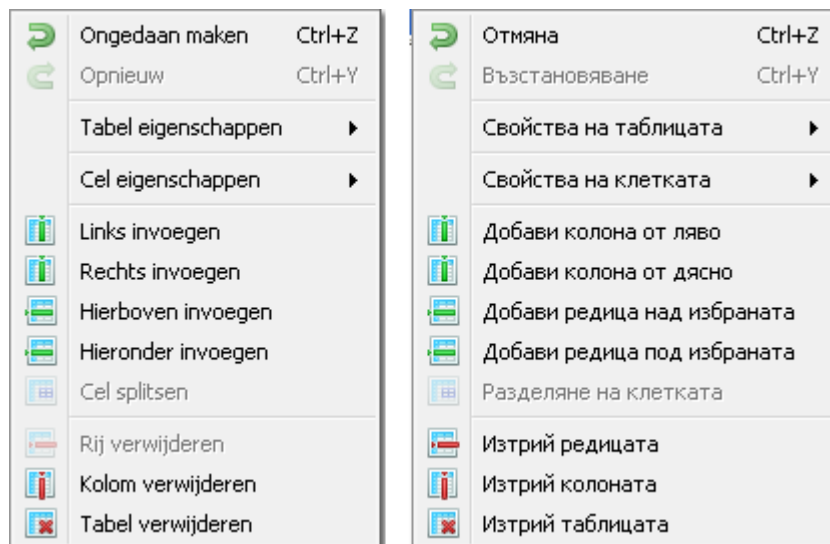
Ongedaan maken Ctrl+Z
Opnieuw Ctrl+Y
Tabel eigenschappen
Cel eigenschappen
Links invoegen
Rechts invoegen
Hierboven invoegen
Hieronder invoegen
Cel splitsen
Rij verwijderen
Kolom verwijderen
Tabel verwijderen

Отмяна Ctrl+Z
Възстановяване Ctrl+Y
Свойства на таблицата
Свойства на клетката
Добави колона от ляво
Добави колона от дясно
Добави редица над избраната
Добави редица под избраната
Разделяне на клетката
Изтрий редицата
Изтрий колоната
Изтрий таблицата